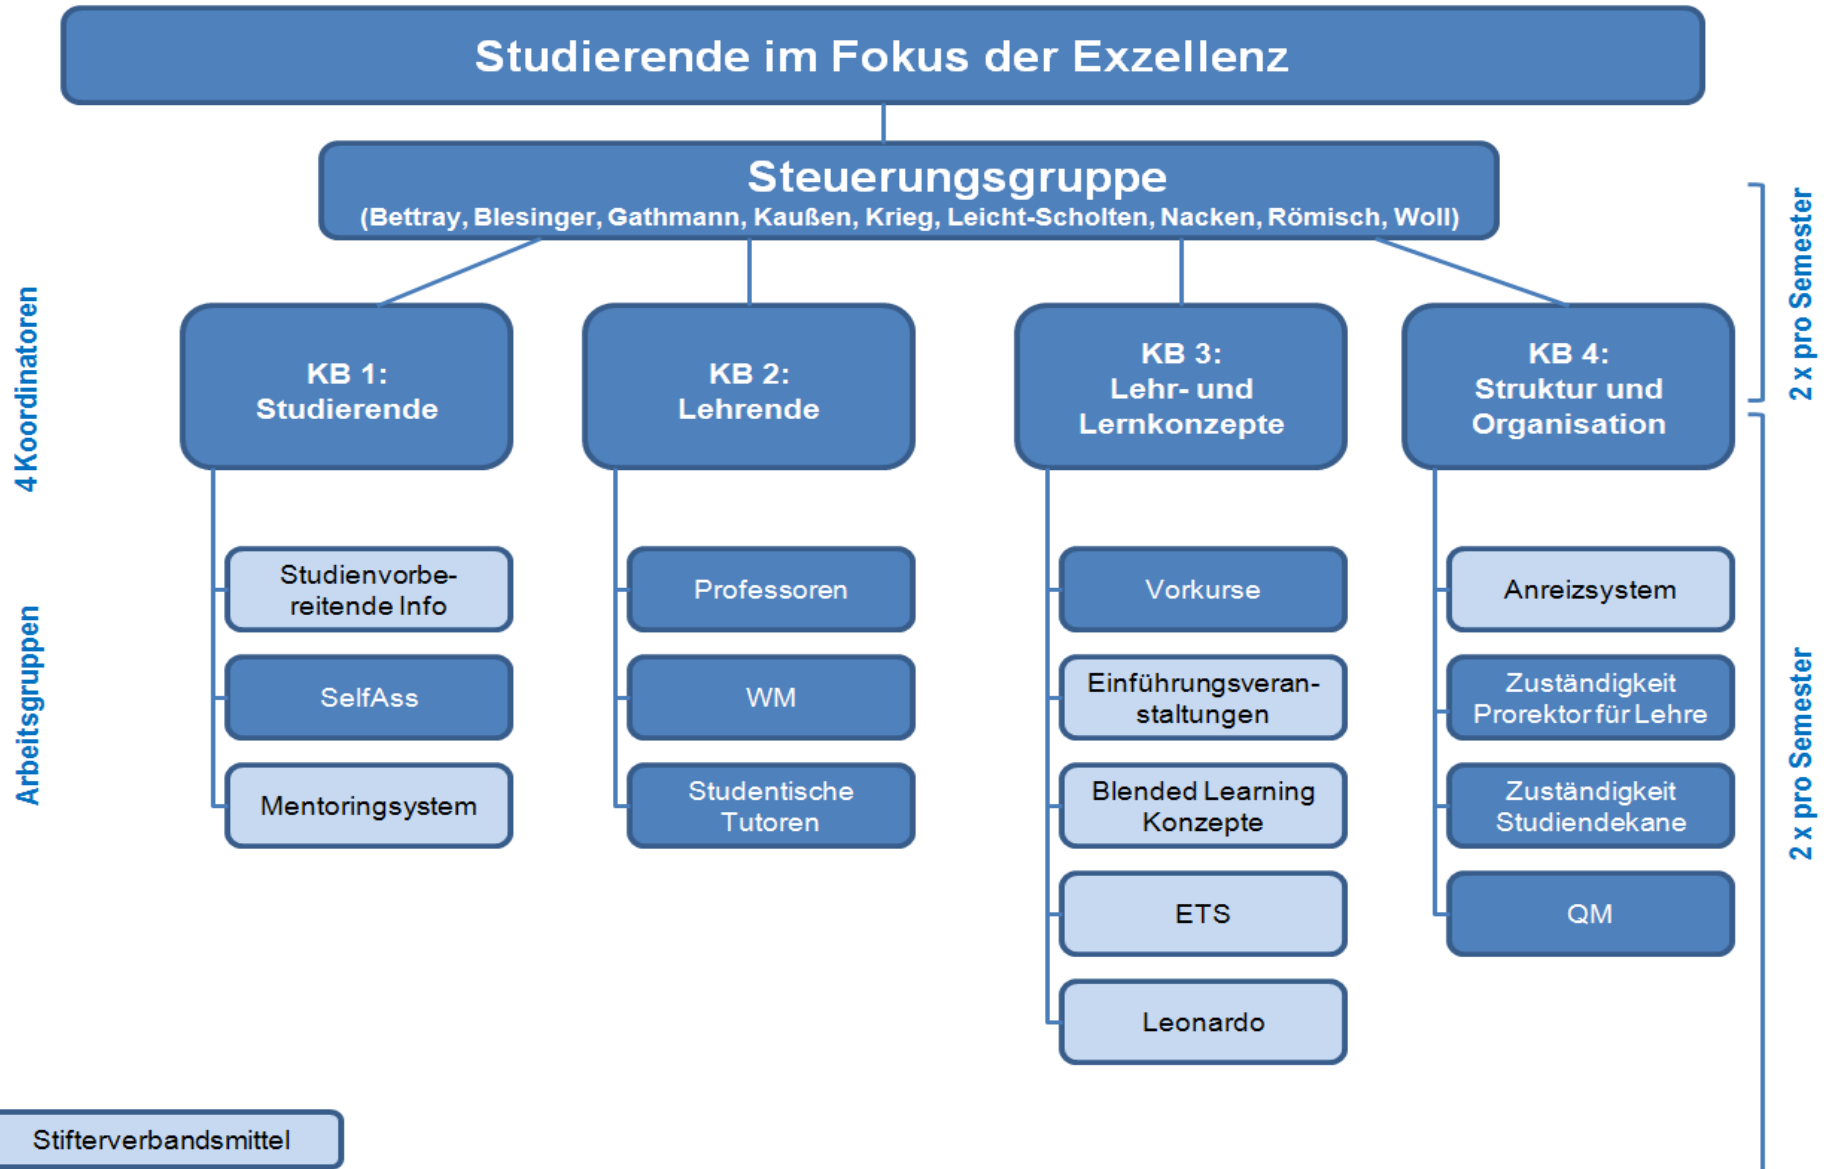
Studierende im Fokus der Exzellenz

Steuerungsgruppe
(Bettray, Blesinger, Gathmann, Kaußen, Krieg, Leicht-Scholten, Nacken, Römisch, Woll)

2 x pro Semester

4 Koordinatoren

KB 1: Studierende

KB 2: Lehrende

KB 3: Lehr- und Lernkonzepte

KB 4: Struktur und Organisation

Arbeitsgruppen

Studienvorbereitende Info

SelfAss

Mentoringsystem

Professoren

WM

Studentische Tutoren

Vorkurse

Einführungsveranstaltungen

Blended Learning Konzepte

ETS

Leonardo

Anreizsystem

Zuständigkeit Prorektor für Lehre

Zuständigkeit Studiendekane

QM

2 x pro Semester

Stifterverbandsmittel